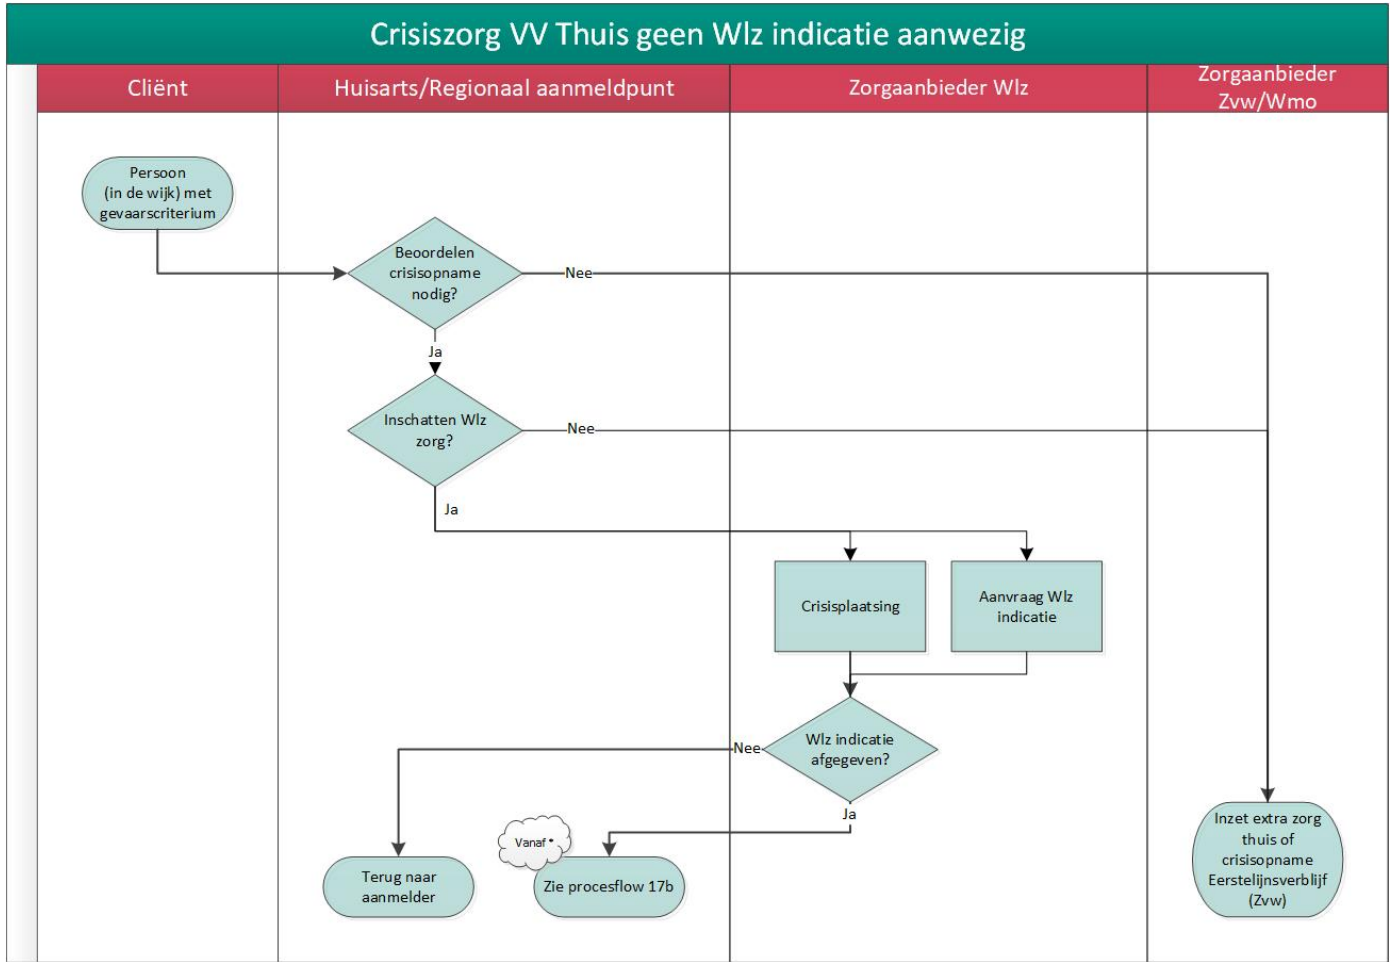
Crisiszorg VV Thuis geen Wlz indicatie aanwezig

Cliënt

Huisarts/Regionaal aanmeldpunt

Zorgaanbieder Wlz

Zorgaanbieder Zvw/Wmo

Persoon (in de wijk) met gevaarscriterium

Beoordelen crisisopname nodig?

Nee

Ja

Inschatten Wlz zorg?

Nee

Ja

Crisisplaatsing

Aanvraag Wlz indicatie

Wlz indicatie afgegeven?

Nee

Ja

Terug naar aanmelder

Vanaf

Zie procesflow 17b

Inzet extra zorg thuis of crisisopname Eerstelijnsverblijf (Zvw)